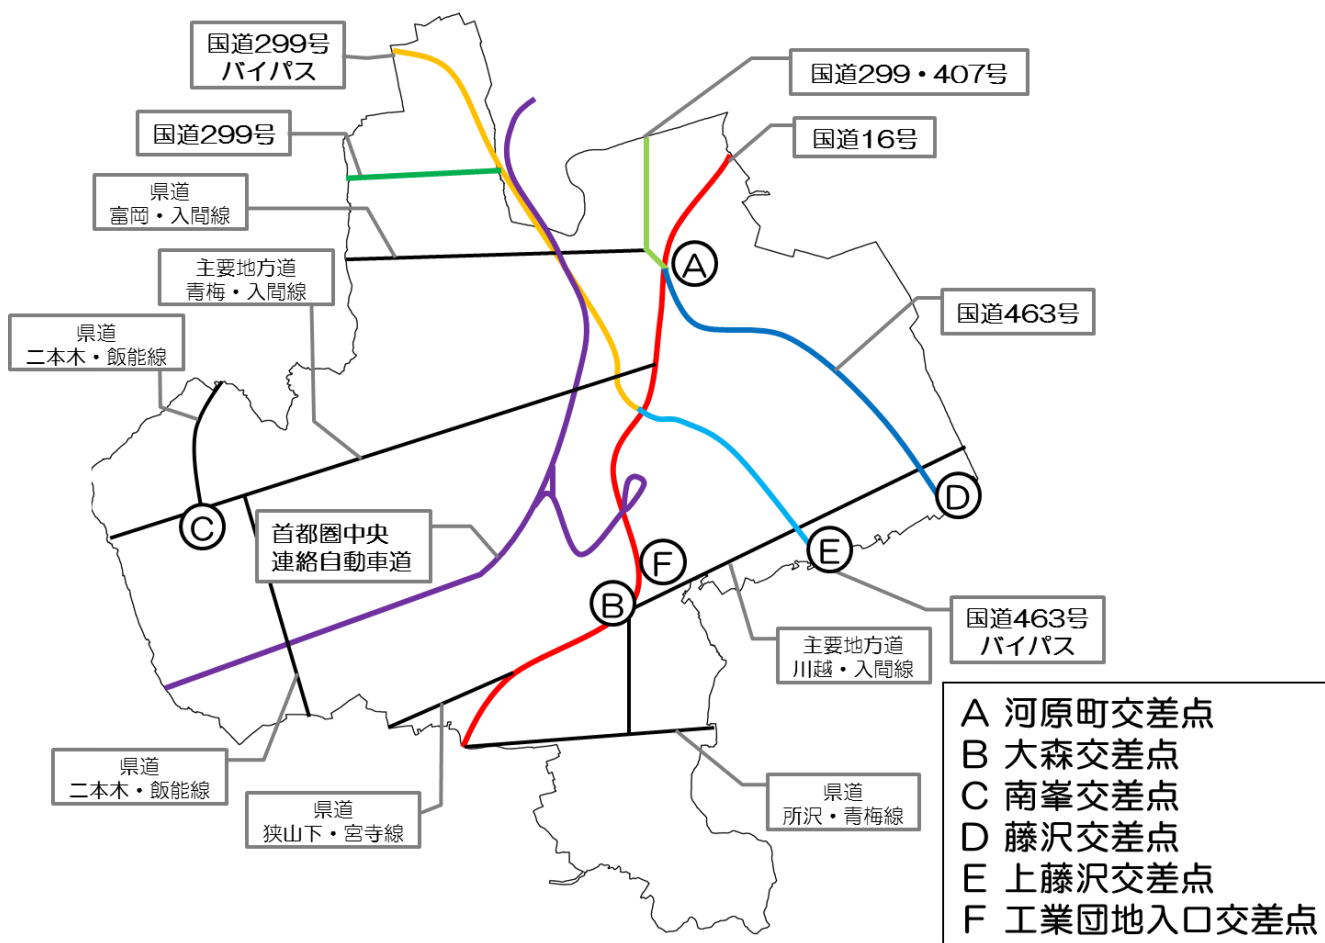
国道299号
バイパス

国道299号

県道
富岡・入間線

主要地方道
青梅・入間線

県道
二本木・飯能線

国道299・407号

国道16号

A

国道463号

C

首都圏中央
連絡自動車道

F

B

D

E

国道463号
バイパス

主要地方道
川越・入間線

県道
二本木・飯能線

県道
狭山下・宮寺線

県道
所沢・青梅線

A 河原町交差点
B 大森交差点
C 南峯交差点
D 藤沢交差点
E 上藤沢交差点
F 工業団地入口交差点